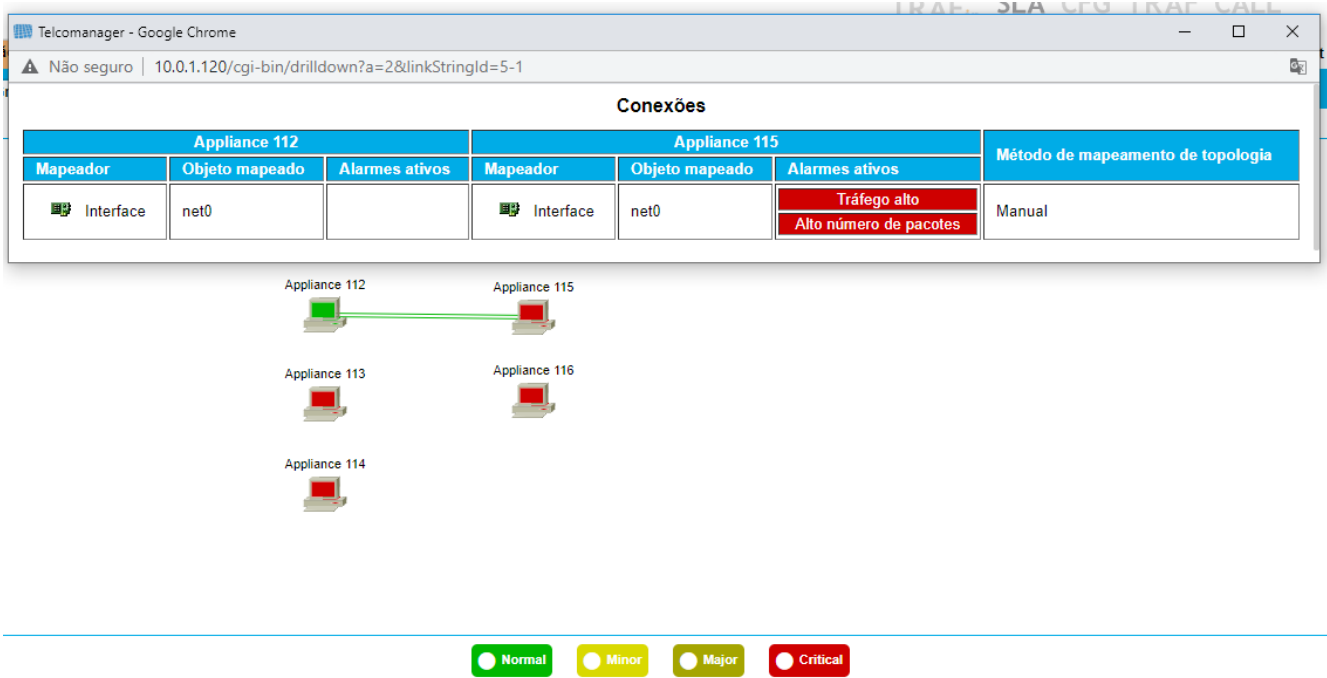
Telcomanager - Google Chrome

Não seguro | 10.0.1.120/cgi-bin/drilldown?a=2&linkStringId=5-1

Conexões

| Appliance 112 | | | Appliance 115 | | | Método de mapeamento de topologia |
|---|---|---|---|---|---|---|
| Mapeador | Objeto mapeado | Alarmes ativos | Mapeador | Objeto mapeado | Alarmes ativos | |
| Interface | net0 | | Interface | net0 | Tráfego alto<br>Alto número de pacotes | Manual |

Appliance 112
Appliance 115
Appliance 113
Appliance 116
Appliance 114

Normal Minor Major Critical